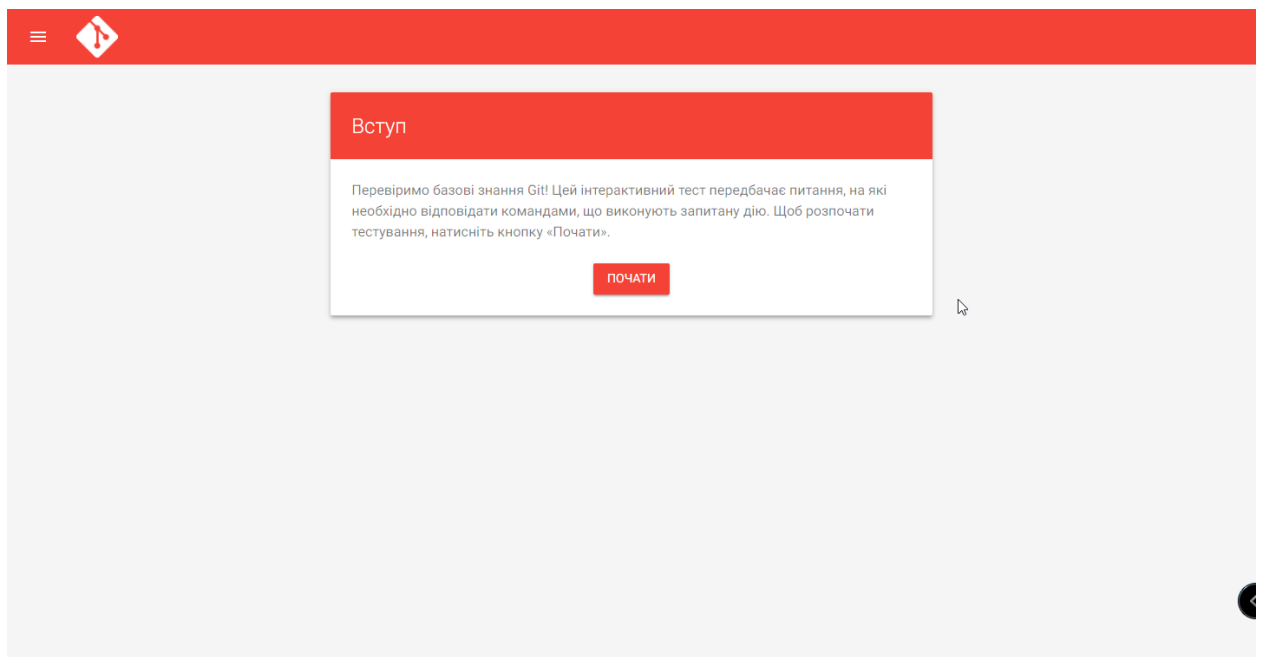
Вступ

Перевіримо базові знання Git! Цей інтерактивний тест передбачає питання, на які необхідно відповідати командами, що виконують запитану дію. Щоб розпочати тестування, натисніть кнопку «Почати».

ПОЧАТИ